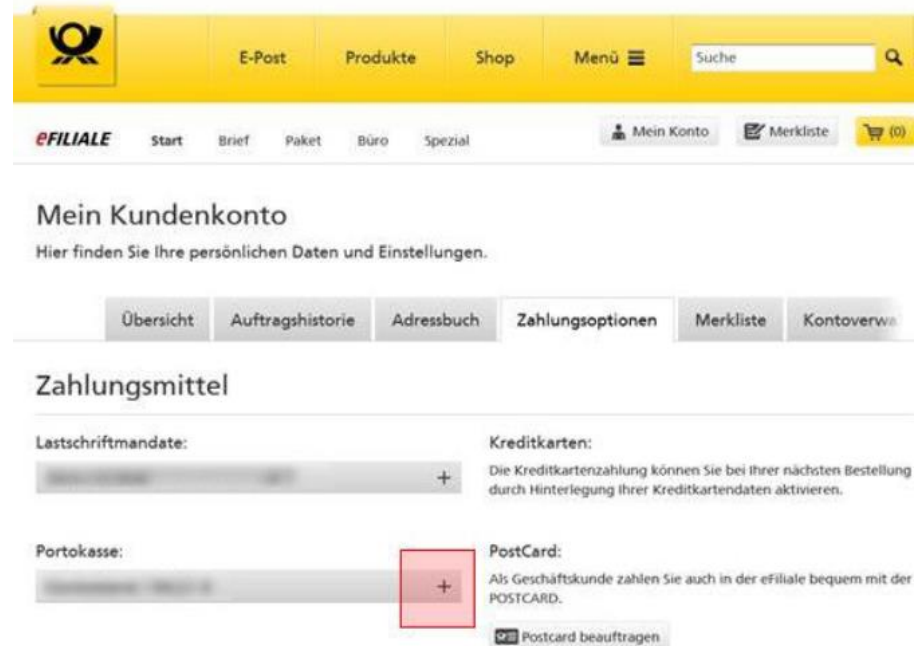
E-Post Produkte Shop Menü ☰ Suche

eFILIALE Start Brief Paket Büro Spezial

Mein Konto Merkliste (0)

Mein Kundenkonto

Hier finden Sie Ihre persönlichen Daten und Einstellungen.

Übersicht Auftragshistorie Adressbuch Zahlungsoptionen Merkliste Kontoverwa

Zahlungsmittel

Lastschriftmandate:

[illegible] +

Kreditkarten:

Die Kreditkartenzahlung können Sie bei Ihrer nächsten Bestellung durch Hinterlegung Ihrer Kreditkartendaten aktivieren.

Portokasse:

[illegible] +

PostCard:

Als Geschäftskunde zahlen Sie auch in der eFiliale bequem mit der POSTCARD.

Postcard beauftragen